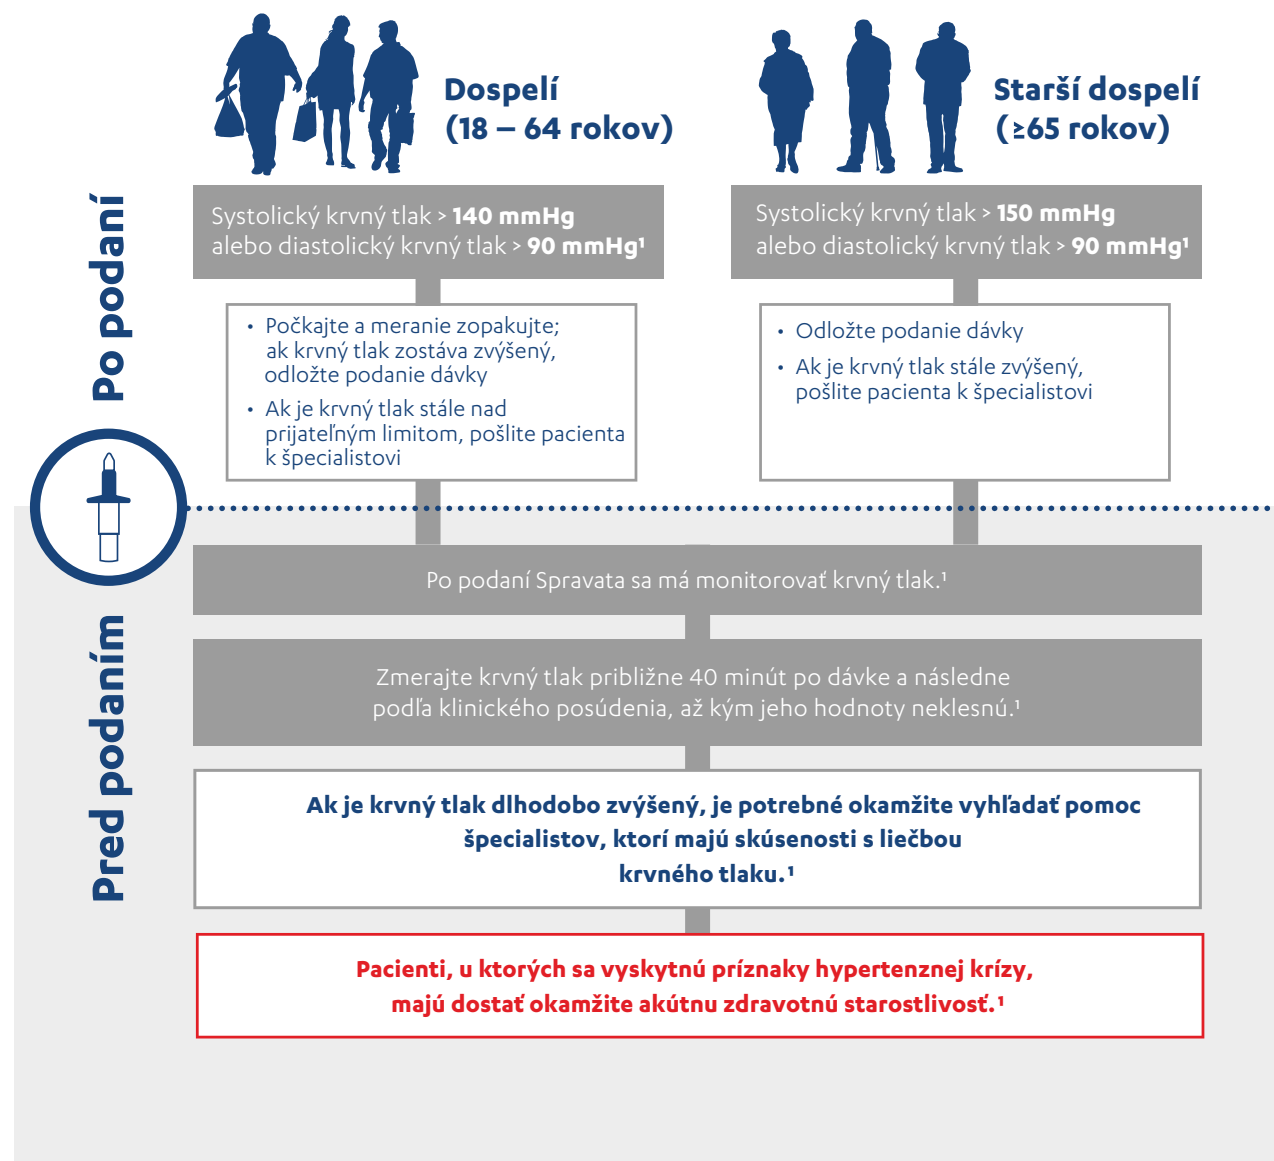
Po podaní

Pred podaním

Dospelí (18 – 64 rokov)

Starší dospelí (≥65 rokov)

Systolický krvný tlak > **140 mmHg** alebo diastolický krvný tlak > **90 mmHg¹**

Systolický krvný tlak > **150 mmHg** alebo diastolický krvný tlak > **90 mmHg¹**

• Počkajte a meranie zopakujte; ak krvný tlak zostáva zvýšený, odložte podanie dávky
• Ak je krvný tlak stále nad prijateľným limitom, pošlite pacienta k špecialistovi

• Odložte podanie dávky
• Ak je krvný tlak stále zvýšený, pošlite pacienta k špecialistovi

Po podaní Spravata sa má monitorovať krvný tlak.¹

Zmerajte krvný tlak približne 40 minút po dávke a následne podľa klinického posúdenia, až kým jeho hodnoty neklesnú.¹

Ak je krvný tlak dlhodobo zvýšený, je potrebné okamžite vyhľadať pomoc špecialistov, ktorí majú skúsenosti s liečbou krvného tlaku.¹

Pacienti, u ktorých sa vyskytnú príznaky hypertenznej krízy, majú dostať okamžite akútnu zdravotnú starostlivosť.¹